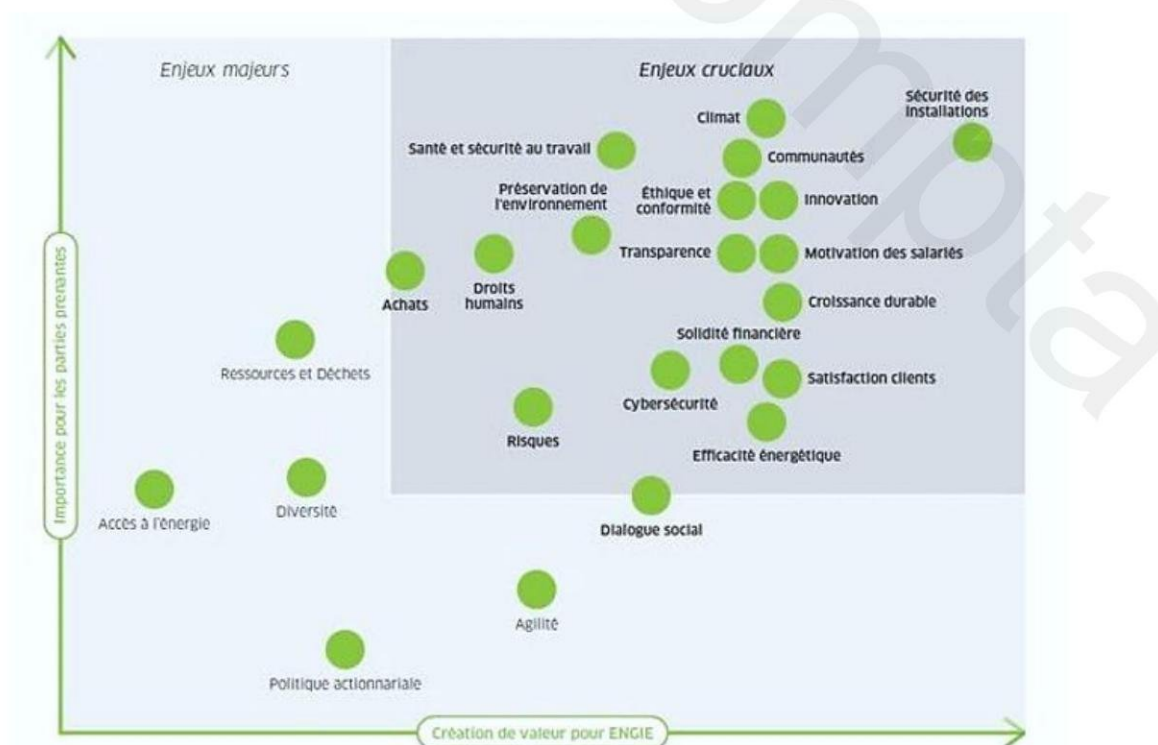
Enjeux majeurs

Enjeux cruciaux

Climat

Sécurité des installations

Santé et sécurité au travail

Communautés

Préservation de l'environnement

Éthique et conformité

Innovation

Transparence

Motivation des salariés

Achats

Droits humains

Croissance durable

Solidité financière

Ressources et Déchets

Satisfaction clients

Cybersécurité

Risques

Efficacité énergétique

Accès à l'énergie

Diversité

Dialogue social

Agilité

Politique actionnariale

Importance pour les parties prenantes

Création de valeur pour ENGIE